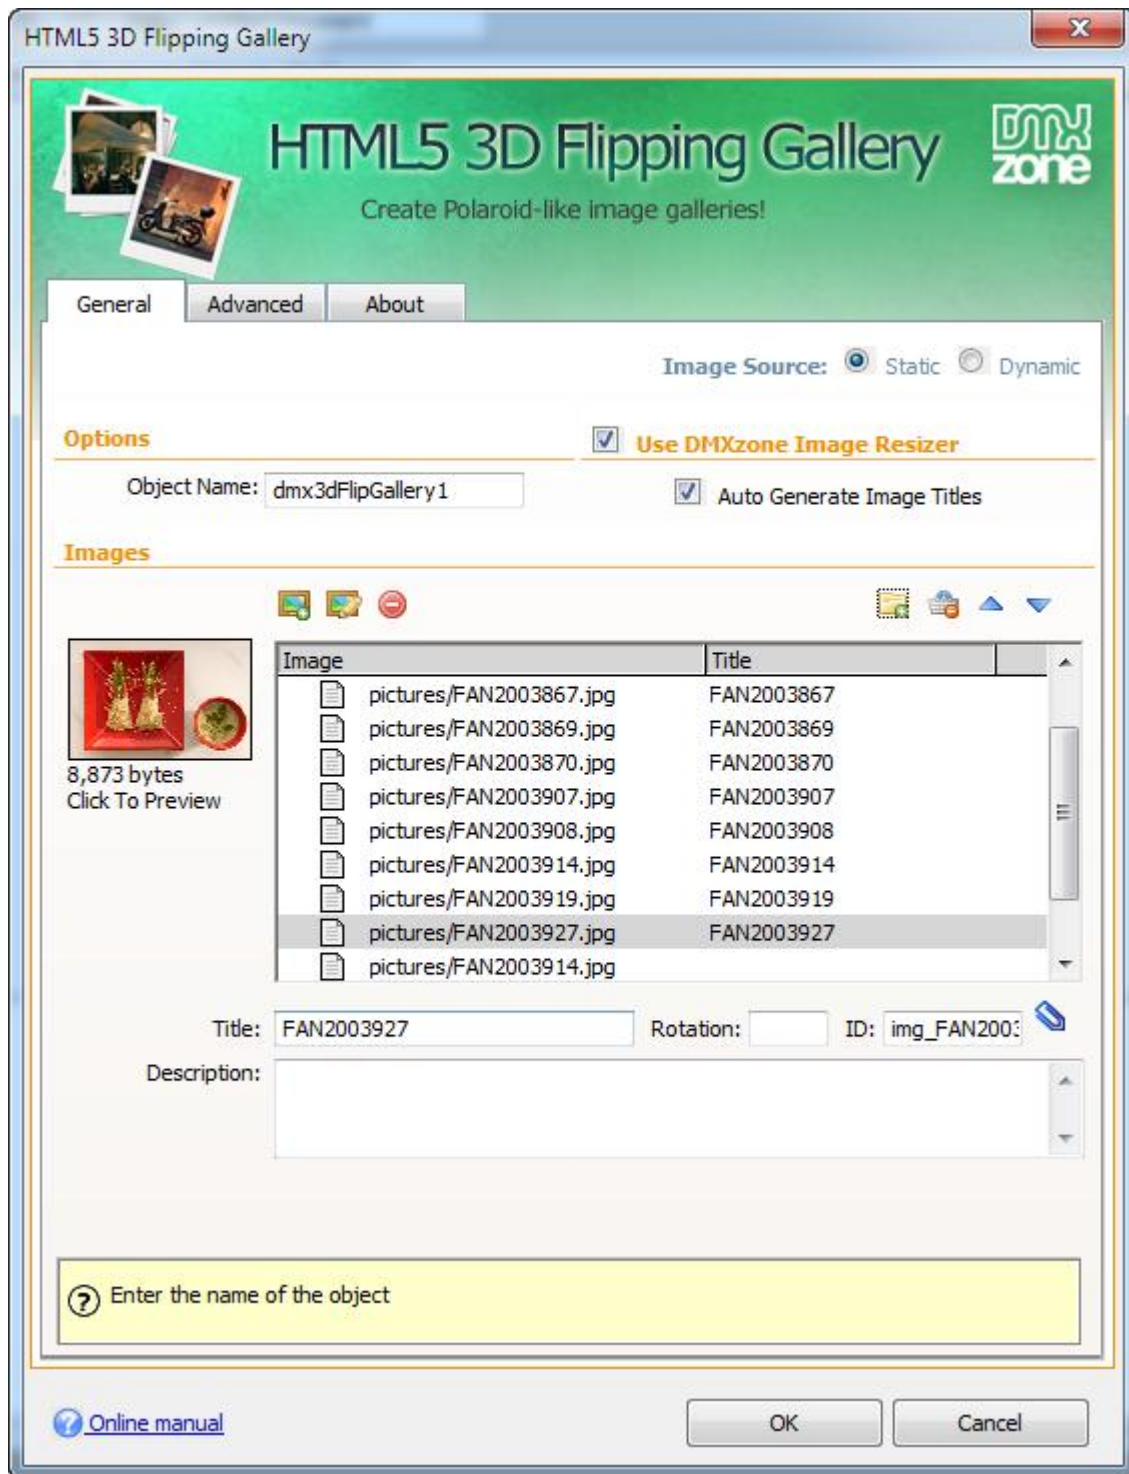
HTML5 3D Flipping Gallery

HTML5 3D Flipping Gallery
Create Polaroid-like image galleries!
DMX zone

General | Advanced | About

Image Source: Static Dynamic

Options
Use DMXzone Image Resizer

Object Name: dmx3dFlipGallery1
Auto Generate Image Titles

Images

8,873 bytes
Click To Preview

| Image | Title |
|---|---|
| pictures/FAN2003867.jpg | FAN2003867 |
| pictures/FAN2003869.jpg | FAN2003869 |
| pictures/FAN2003870.jpg | FAN2003870 |
| pictures/FAN2003907.jpg | FAN2003907 |
| pictures/FAN2003908.jpg | FAN2003908 |
| pictures/FAN2003914.jpg | FAN2003914 |
| pictures/FAN2003919.jpg | FAN2003919 |
| pictures/FAN2003927.jpg | FAN2003927 |
| pictures/FAN2003914.jpg | |

Title: FAN2003927 Rotation: ID: img_FAN2003

Description:

Enter the name of the object

Online manual

OK Cancel